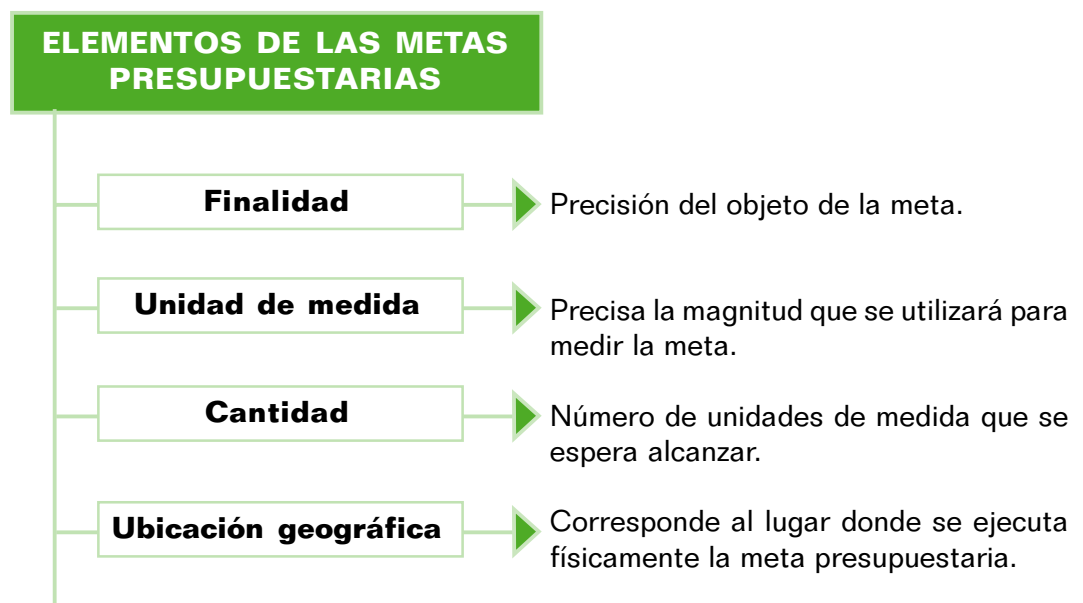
ELEMENTOS DE LAS METAS PRESUPUESTARIAS

Finalidad
Precisión del objeto de la meta.

Unidad de medida
Precisa la magnitud que se utilizará para medir la meta.

Cantidad
Número de unidades de medida que se espera alcanzar.

Ubicación geográfica
Corresponde al lugar donde se ejecuta físicamente la meta presupuestaria.